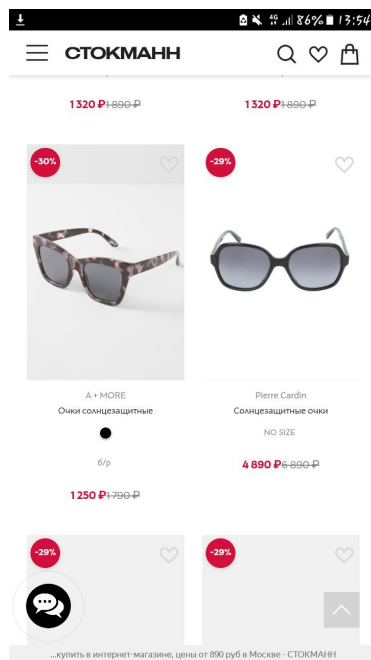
4G 86% 13:54

СТОКМАНН

1 320 ₽ 1 890 ₽

1 320 ₽ 1 890 ₽

-30%

-29%

A + MORE

Очки солнцезащитные

б/р

1 250 ₽ 1 790 ₽

Pierre Cardin

Солнцезащитные очки

NO SIZE

4 890 ₽ 6 890 ₽

-29%

-29%

...купить в интернет-магазине, цены от 890 руб в Москве - СТОКМАНН